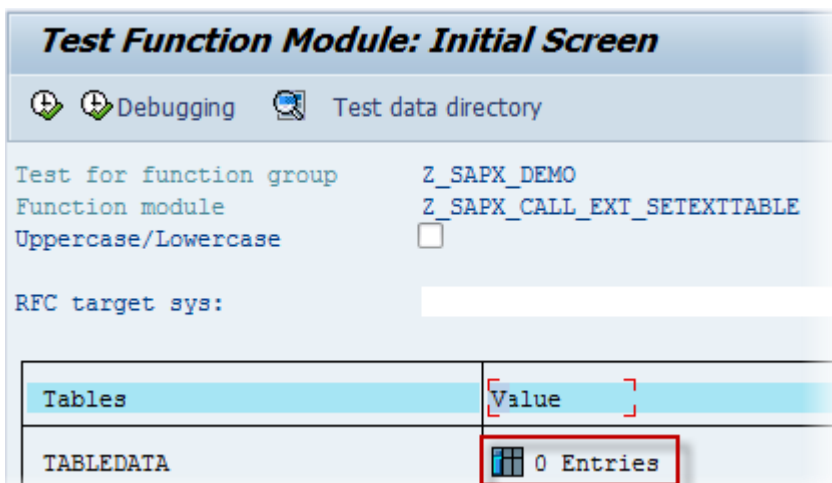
Test Function Module: Initial Screen

Debugging   Test data directory

Test for function group   Z_SAPX_DEMO
Function module   Z_SAPX_CALL_EXT_SETEXTTABLE
Uppercase/Lowercase

RFC target sys:

| Tables | Value |
|---|---|
| TABLEDATA | 0 Entries |